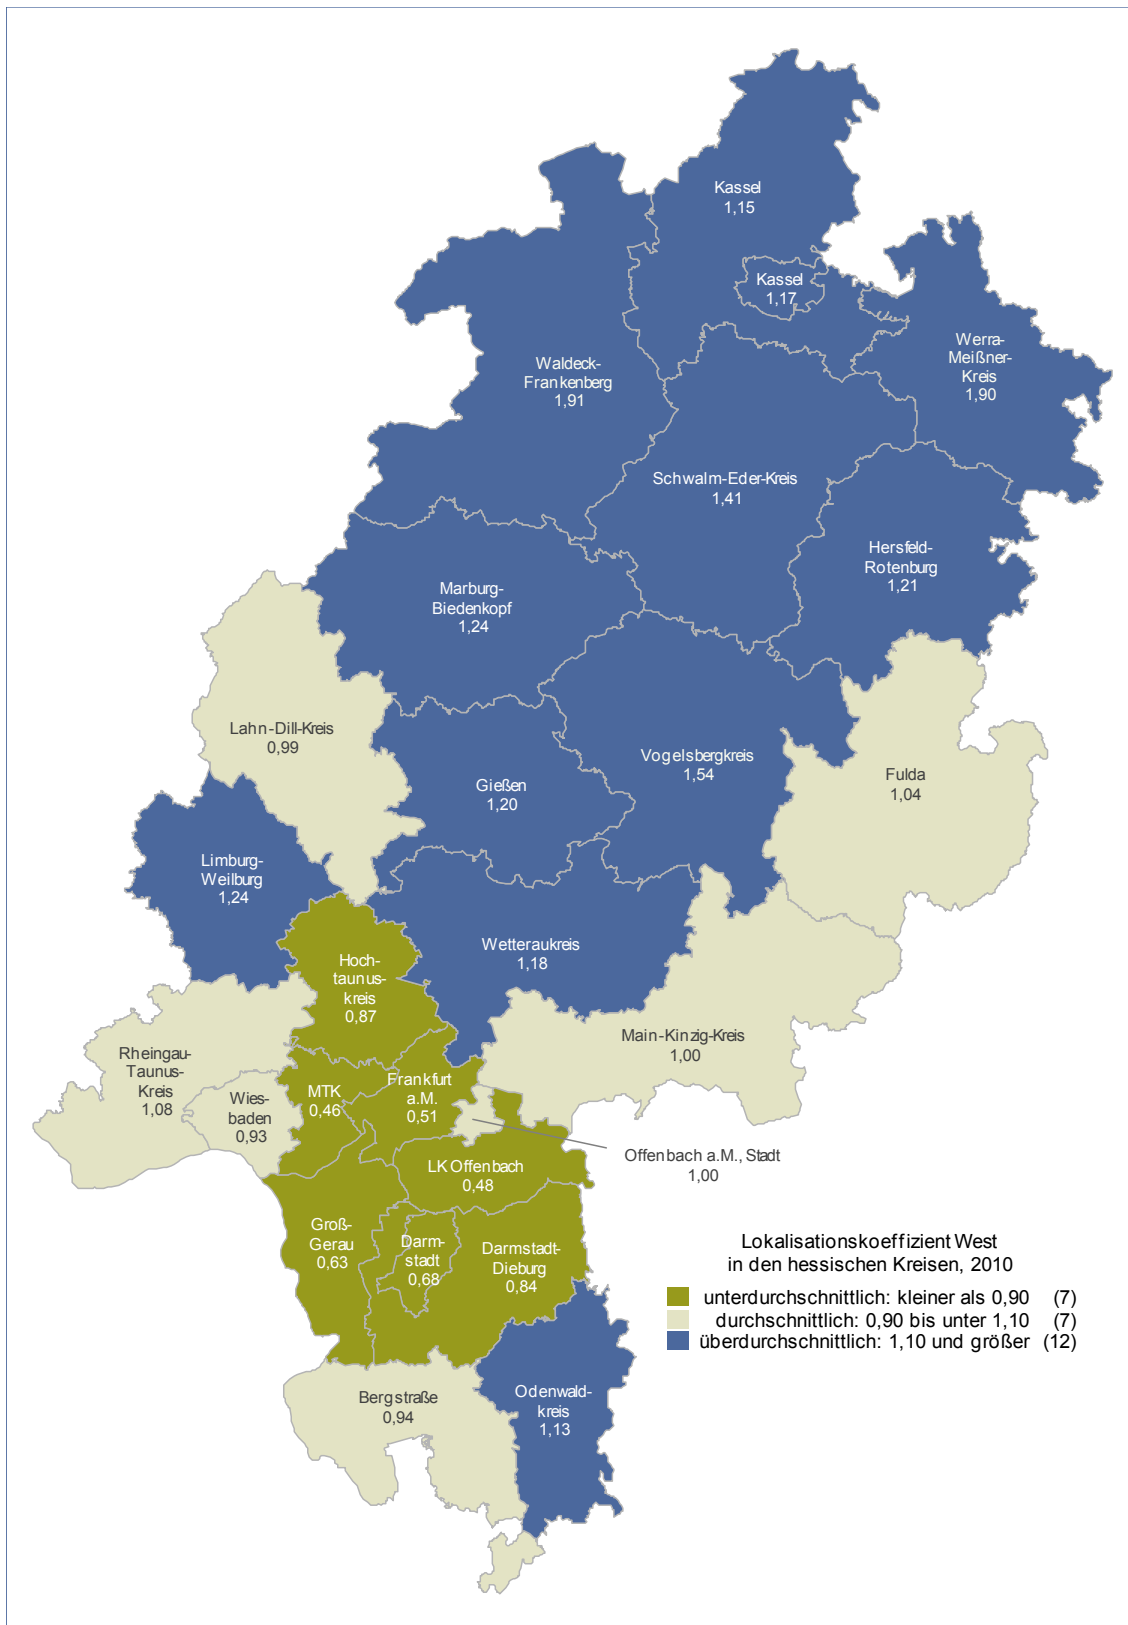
Kassel
1,15

Kassel
1,17

Waldeck-Frankenberg
1,91

Werra-Meißner-Kreis
1,90

Schwalm-Eder-Kreis
1,41

Hersfeld-Rotenburg
1,21

Marburg-Biedenkopf
1,24

Lahn-Dill-Kreis
0,99

Vogelsbergkreis
1,54

Fulda
1,04

Gießen
1,20

Limburg-Weilburg
1,24

Wetteraukreis
1,18

Hoch-taunus-kreis
0,87

Main-Kinzig-Kreis
1,00

Rheingau-Taunus-Kreis
1,08

Wies-baden
0,93

MTK
0,46

Frankfurt a.M.
0,51

Offenbach a.M., Stadt
1,00

LK Offenbach
0,48

Groß-Gerau
0,63

Darm-stadt
0,68

Darmstadt-Dieburg
0,84

Lokalisationskoeffizient West
in den hessischen Kreisen, 2010

unterdurchschnittlich: kleiner als 0,90 (7)
durchschnittlich: 0,90 bis unter 1,10 (7)
überdurchschnittlich: 1,10 und größer (12)

Bergstraße
0,94

Odenwald-kreis
1,13